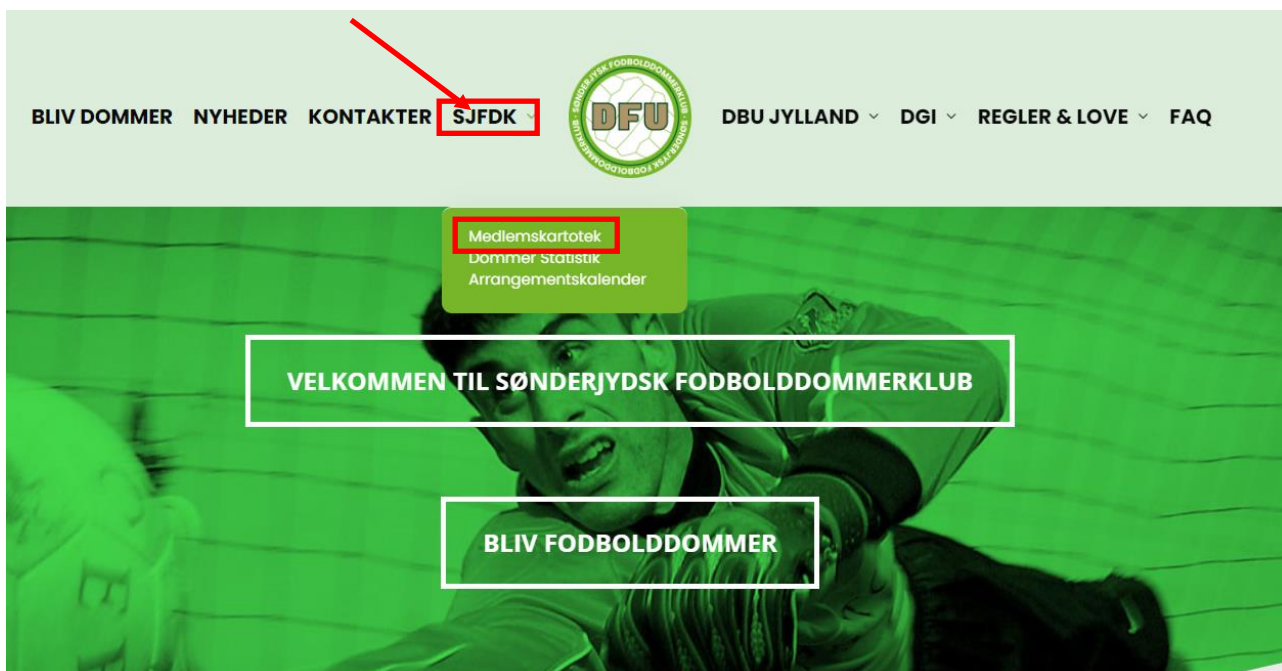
BLIV DOMMER NYHEDER KONTAKTER SJFDK

SØNDERJYSK FODBOLDDOMMERKLUB DFU SØNDERJYSK FODBOLDDOMMERKLUB

DBU JYLLAND DGI REGLER & LOVE FAQ

Medlemskartotek
Dommer Statistik
Arrangementskalender

VELKOMMEN TIL SØNDERJYDSK FODBOLDDOMMERKLUB

BLIV FODBOLDDOMMER